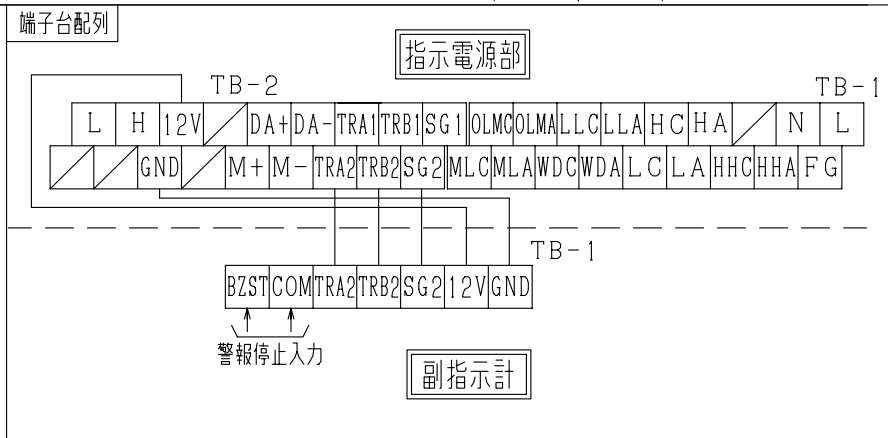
端子台配列

指示電源部

TB-2

TB-1

| L | H | 12V | | DA+ | DA- | TRA1 | TRB1 | SG1 | OLMC | OLMA | LLC | LLA | HC | HA | | N | L |
|---|---|---|---|---|---|---|---|---|---|---|---|---|---|---|---|---|---|
| | | GND | | M+ | M- | TRA2 | TRB2 | SG2 | MLC | MLA | WDC | WDA | LC | LA | HHC | HHA | FG |

TB-1

| BZST | COM | TRA2 | TRB2 | SG2 | 12V | GND |
|---|---|---|---|---|---|---|

警報停止入力

副指示計